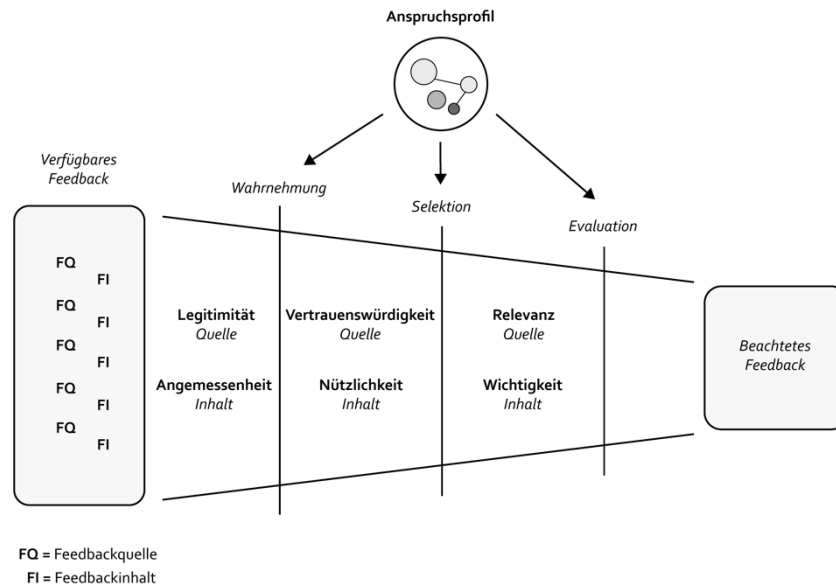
Anspruchsprofil

Verfügbares Feedback

Wahrnehmung

Selektion

Evaluation

FQ
FI
FQ
FI
FQ
FI
FQ
FI
FQ
FI

Legitimität
Quelle

Angemessenheit
Inhalt

Vertrauenswürdigkeit
Quelle

Nützlichkeit
Inhalt

Relevanz
Quelle

Wichtigkeit
Inhalt

Beachtetes Feedback

FQ = Feedbackquelle
FI = Feedbackinhalt